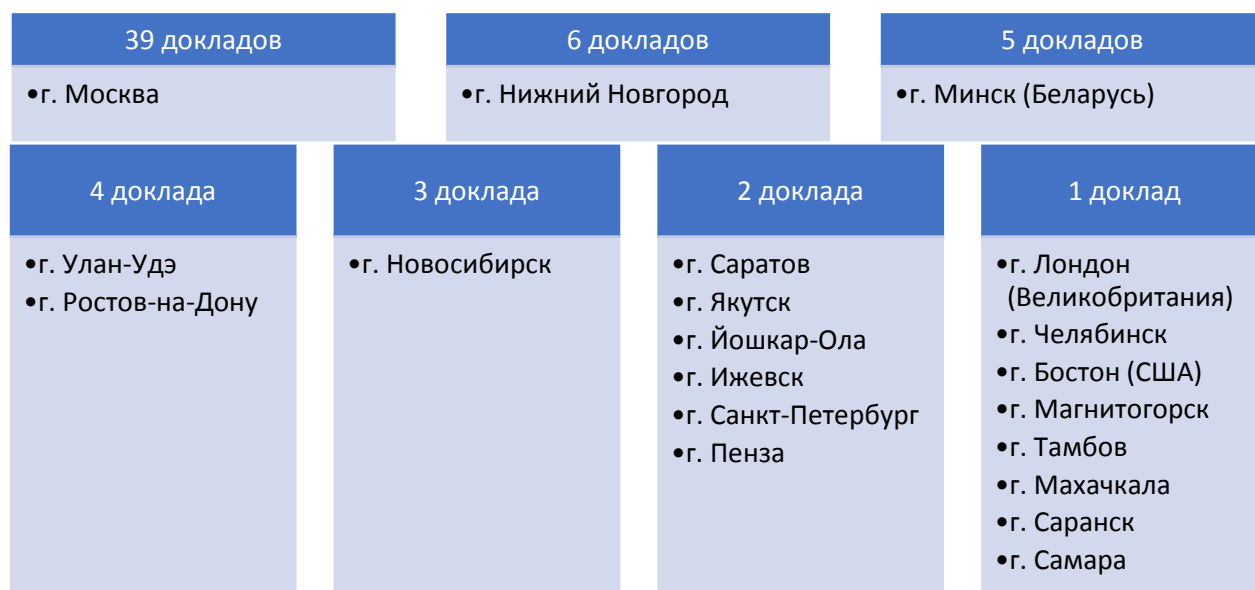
39 докладов

•г. Москва

6 докладов

•г. Нижний Новгород

5 докладов

•г. Минск (Беларусь)

4 доклада

•г. Улан-Удэ
•г. Ростов-на-Дону

3 доклада

•г. Новосибирск

2 доклада

•г. Саратов
•г. Якутск
•г. Йошкар-Ола
•г. Ижевск
•г. Санкт-Петербург
•г. Пенза

1 доклад

•г. Лондон (Великобритания)
•г. Челябинск
•г. Бостон (США)
•г. Магнитогорск
•г. Тамбов
•г. Махачкала
•г. Саранск
•г. Самара